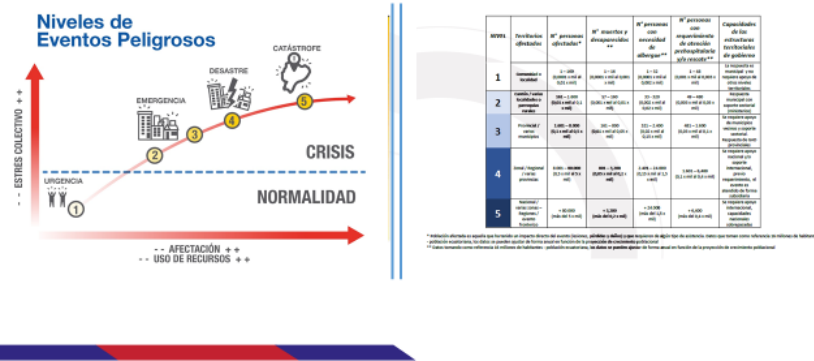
Niveles de Eventos Peligrosos

CATÁSTROFE

DESASTRE

EMERGENCIA

URGENCIA

1

2

3

4

5

CRISIS

NORMALIDAD

- - ESTRES COLECTIVO + +

- - AFECTACIÓN + +
- - USO DE RECURSOS + +

| NIVEL | Territorios afectados | Nº personas afectadas* | Nº muertos y desaparecidos ** | Nº personas con necesidad de albergue** | Nº personas con requerimiento de atención prehospitalaria y/o rescate** | Capacidades de las estructuras territoriales de gobierno |
|---|---|---|---|---|---|---|
| 1 | Comunidad o localidad | 1 – 100 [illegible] | 1 – 10 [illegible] | 1 – 10 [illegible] | 1 – 10 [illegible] | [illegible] |
| 2 | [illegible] | 100 – 1.000 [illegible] | 10 – 100 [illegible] | 10 – 100 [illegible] | 10 – 100 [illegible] | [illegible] |
| 3 | Provincial / varios municipios | 1.000 – 10.000 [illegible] | 100 – 1.000 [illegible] | 100 – 1.000 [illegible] | 100 – 1.000 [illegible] | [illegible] |
| 4 | Zonal / Regional / varias provincias | 10.000 – 100.000 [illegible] | 1.000 – 10.000 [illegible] | 1.000 – 10.000 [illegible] | 1.000 – 10.000 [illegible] | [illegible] |
| 5 | Nacional / varias zonas / Regiones / evento fronterizo | > 100.000 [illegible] | > 10.000 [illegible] | > 10.000 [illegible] | > 10.000 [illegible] | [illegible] |

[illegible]